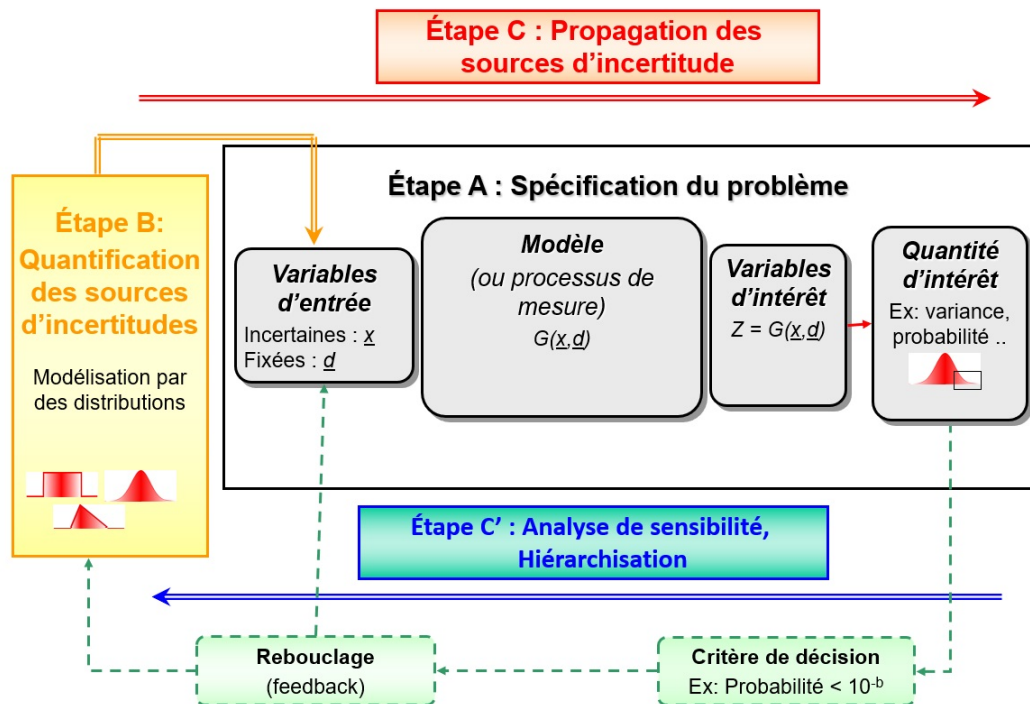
Étape C : Propagation des sources d'incertitude

Étape B: Quantification des sources d'incertitudes

Modélisation par des distributions

Étape A : Spécification du problème

Variables d'entrée
Incertaines : $\underline{x}$
Fixées : $\underline{d}$

Modèle
(ou processus de mesure)
$G(\underline{x},\underline{d})$

Variables d'intérêt
$Z = G(\underline{x},\underline{d})$

Quantité d'intérêt
Ex: variance, probabilité ..

Étape C' : Analyse de sensibilité, Hiérarchisation

Rebouclage
(feedback)

Critère de décision
Ex: Probabilité < $10^{-b}$